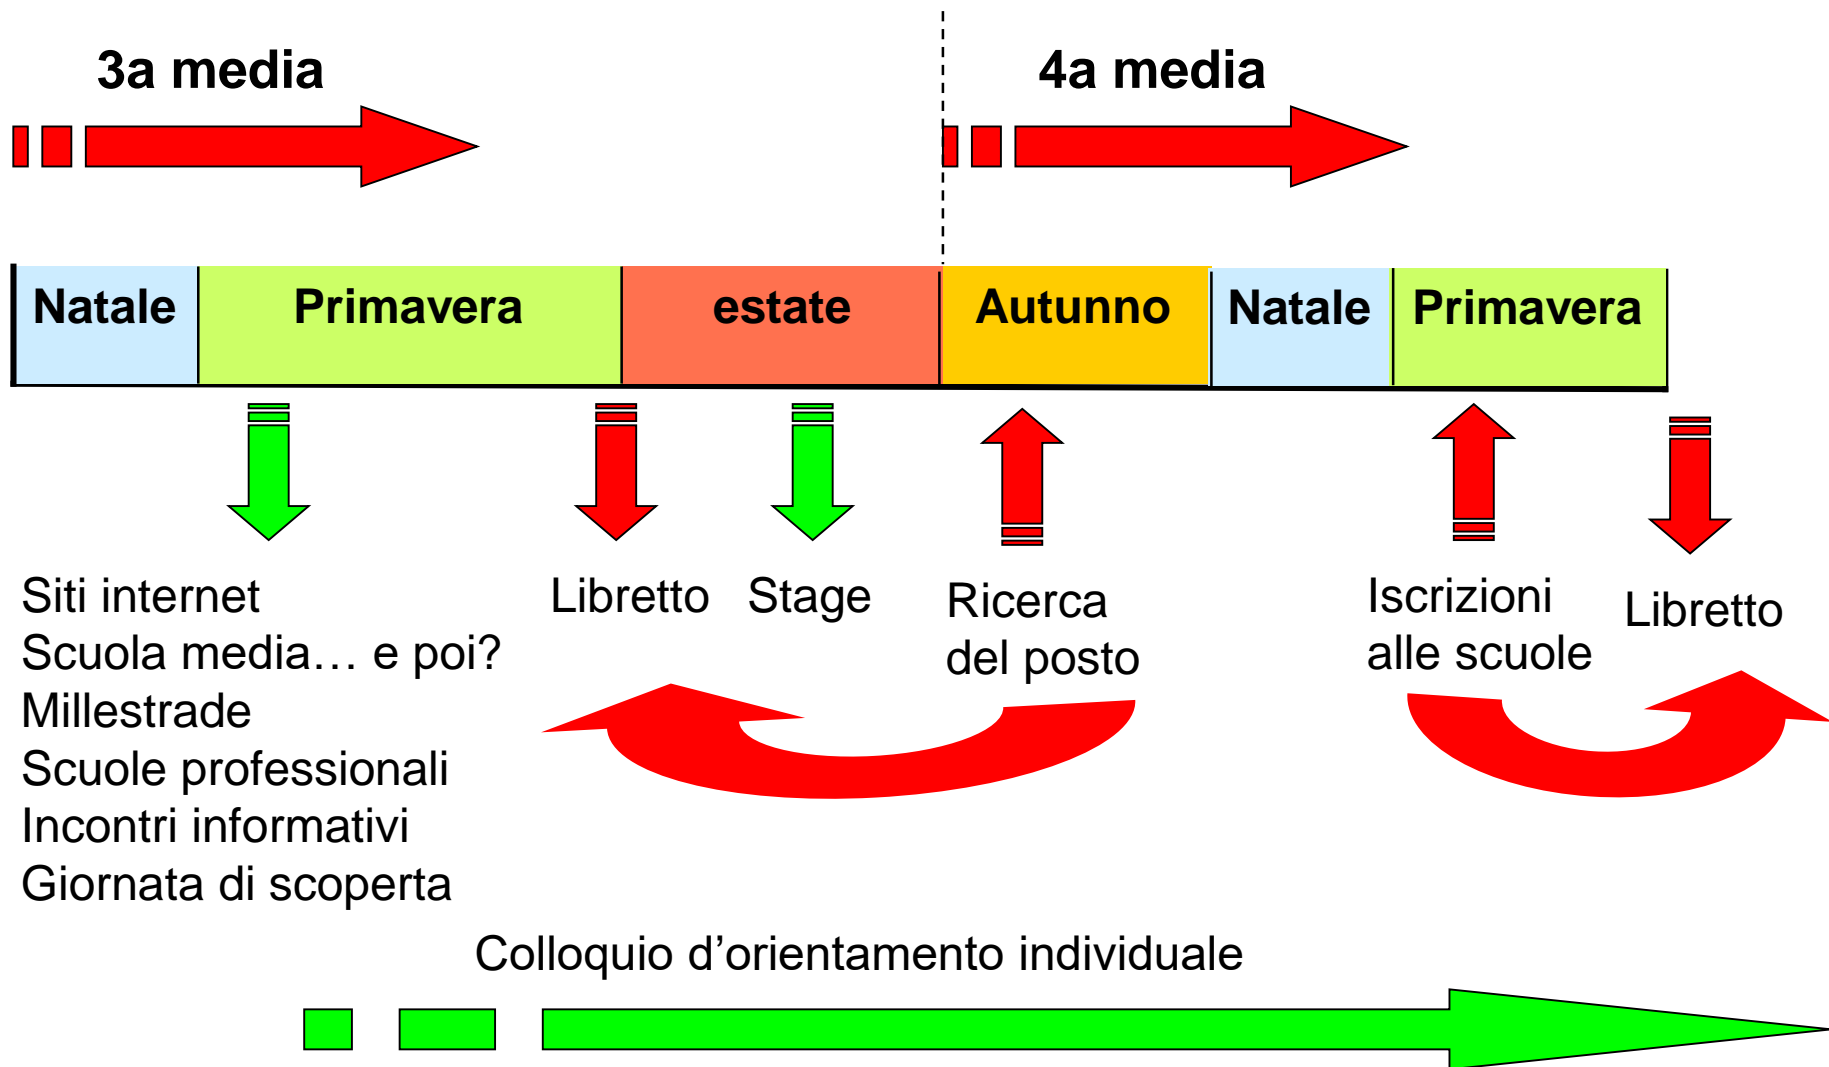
3a media

4a media

| Natale | Primavera | estate | Autunno | Natale | Primavera |
|---|---|---|---|---|---|

Siti internet
Scuola media… e poi?
Millestrade
Scuole professionali
Incontri informativi
Giornata di scoperta

Libretto

Stage

Ricerca del posto

Iscrizioni alle scuole

Libretto

Colloquio d’orientamento individuale